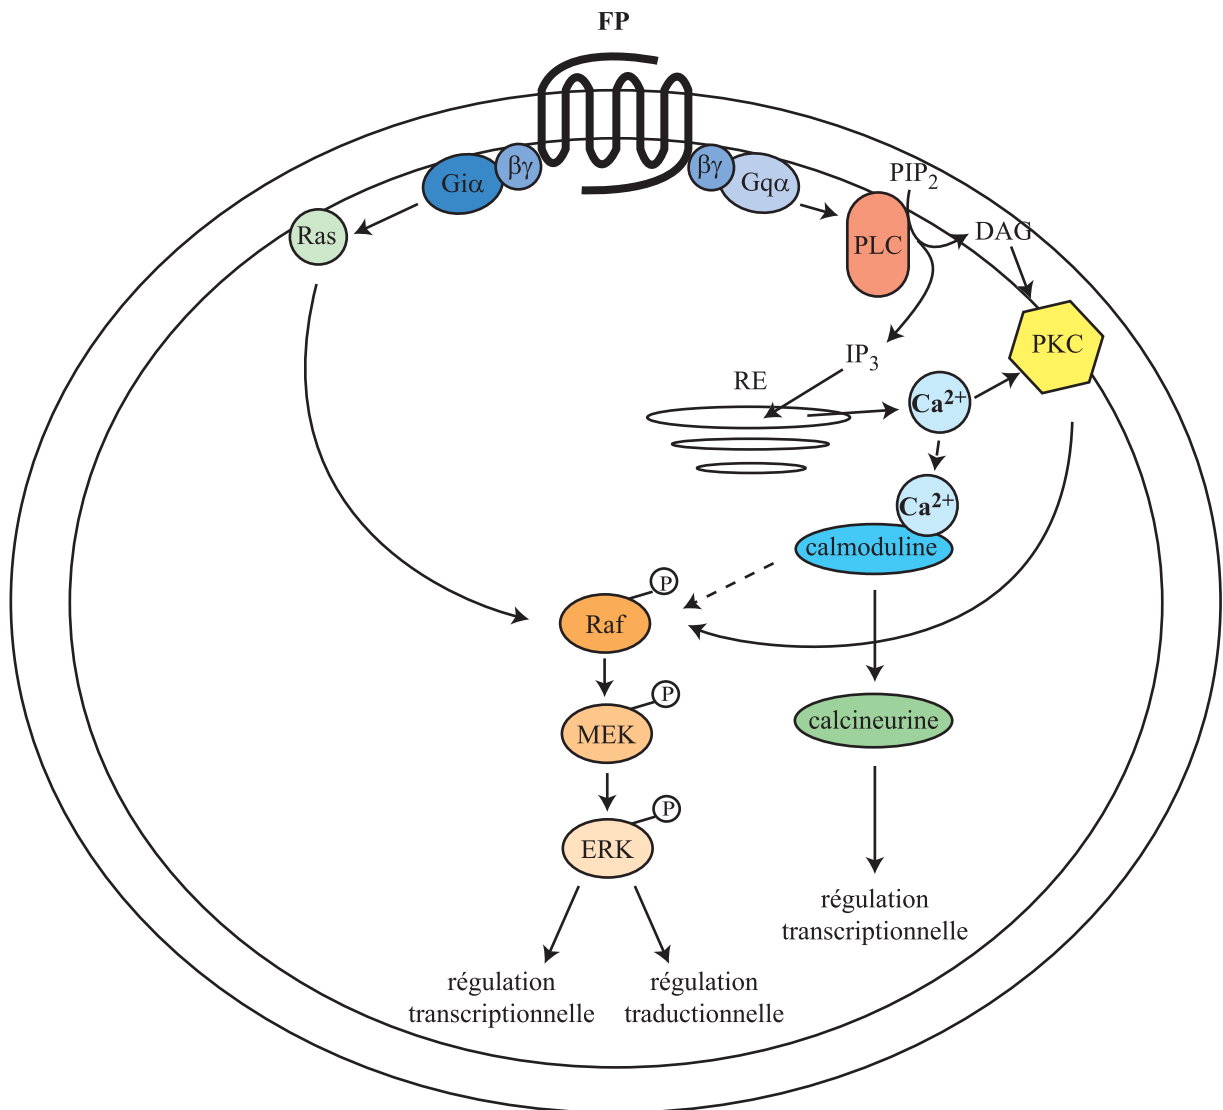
FP

Giα

βγ

βγ

Gqα

PIP$_2$

Ras

PLC

DAG

PKC

IP$_3$

RE

Ca$^{2+}$

Ca$^{2+}$

calmoduline

P

Raf

P

MEK

P

ERK

calcineurine

régulation transcriptionnelle

régulation transcriptionnelle

régulation traductionnelle